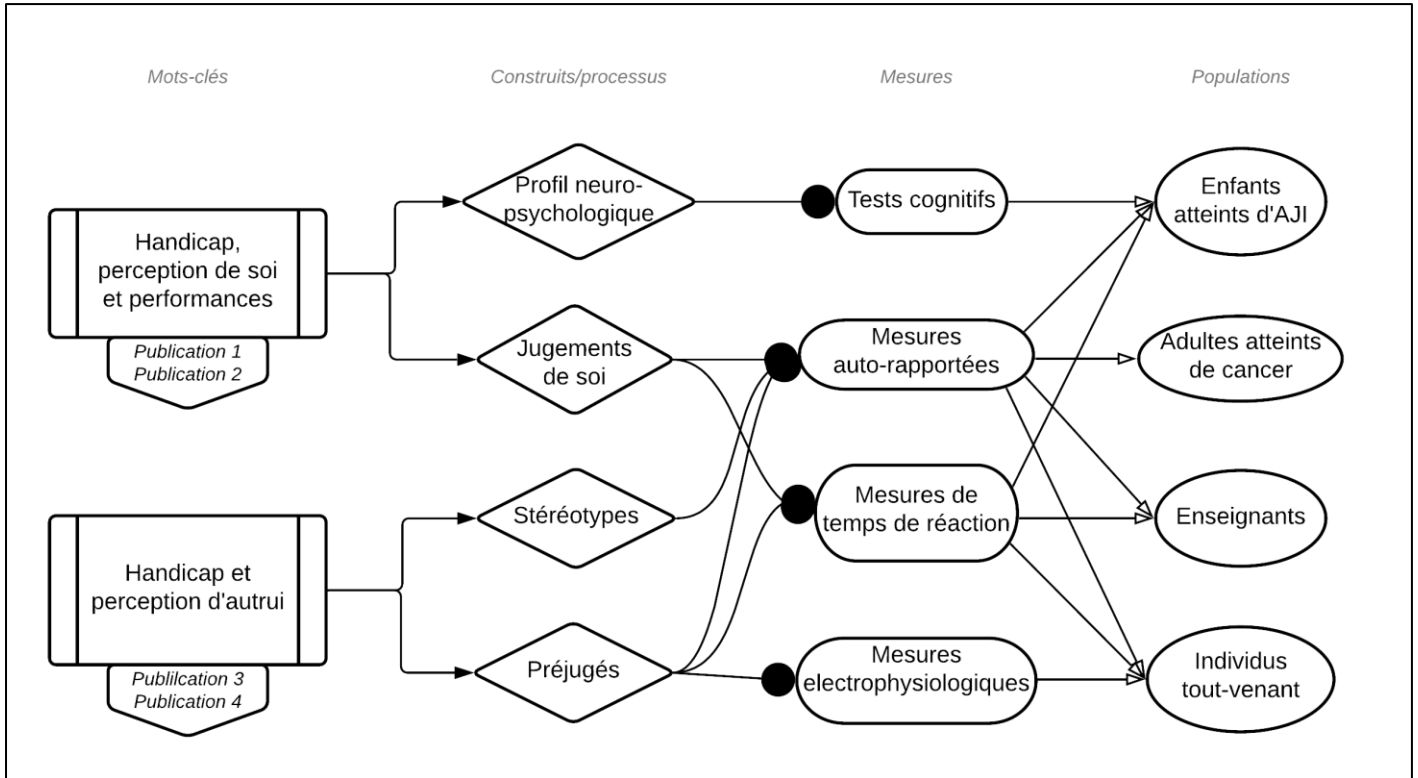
Mots-clés

Construits/processus

Mesures

Populations

Handicap, perception de soi et performances

Publication 1
Publication 2

Handicap et perception d'autrui

Publilcation 3
Publication 4

Profil neuropsychologique

Jugements de soi

Stéréotypes

Préjugés

Tests cognitifs

Mesures auto-rapportées

Mesures de temps de réaction

Mesures electrophysiologiques

Enfants atteints d'AJI

Adultes atteints de cancer

Enseignants

Individus tout-venant